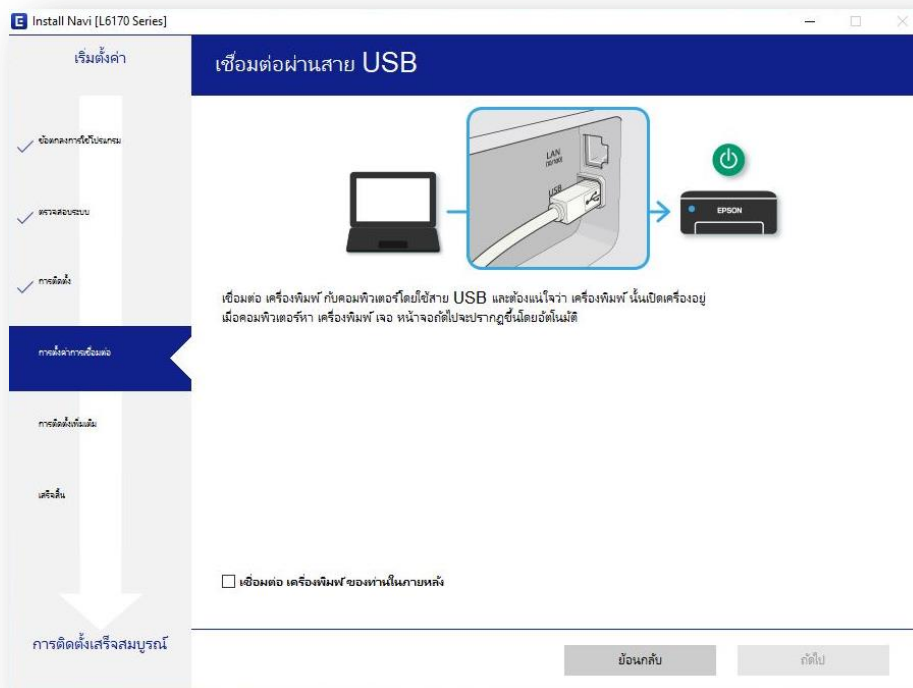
Install Navi [L6170 Series]

เริ่มตั้งค่า

ข้อตกลงการใช้โปรแกรม

ตรวจสอบระบบ

การติดตั้ง

การตั้งค่าการเชื่อมต่อ

การติดตั้งเพิ่มเติม

เสร็จสิ้น

การติดตั้งเสร็จสมบูรณ์

เชื่อมต่อผ่านสาย USB

LAN

USB

EPSON

เชื่อมต่อ เครื่องพิมพ์ กับคอมพิวเตอร์โดยใช้สาย USB และต้องแน่ใจว่า เครื่องพิมพ์ นั้นเปิดเครื่องอยู่ เมื่อคอมพิวเตอร์หา เครื่องพิมพ์ เจอ หน้าจอถัดไปจะปรากฏขึ้นโดยอัตโนมัติ

เชื่อมต่อ เครื่องพิมพ์ ของท่านในภายหลัง

ย้อนกลับ

ถัดไป